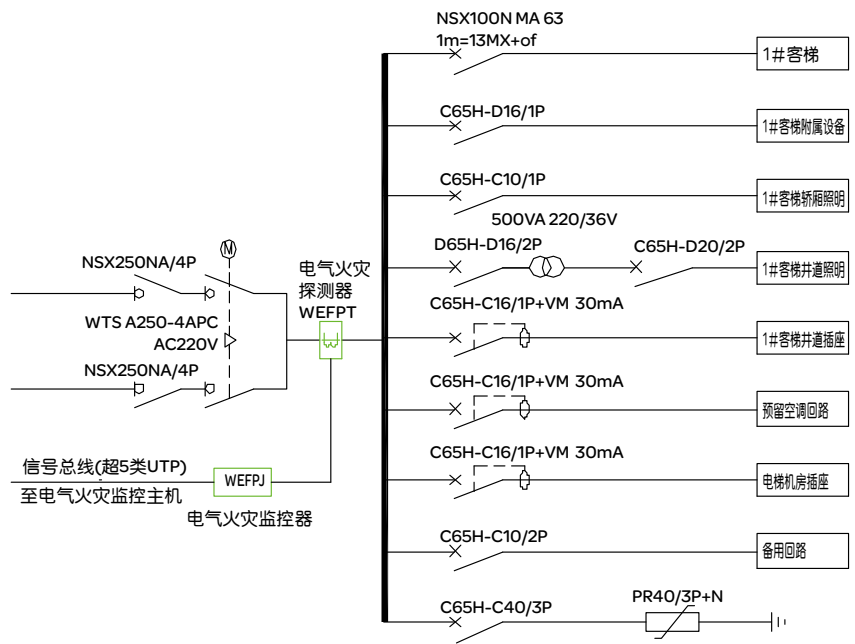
NSX100N MA 63
1m=13MX+of
1#客梯
C65H-D16/1P
1#客梯附属设备
C65H-C10/1P
1#客梯轿厢照明
500VA 220/36V
D65H-D16/2P
C65H-D20/2P
1#客梯井道照明
M
NSX250NA/4P
电气火灾
探测器
WEFPT
WTS A250-4APC
AC220V
C65H-C16/1P+VM 30mA
1#客梯井道插座
NSX250NA/4P
C65H-C16/1P+VM 30mA
预留空调回路
信号总线(超5类UTP)
WEFPJ
C65H-C16/1P+VM 30mA
电梯机房插座
至电气火灾监控主机
电气火灾监控器
C65H-C10/2P
备用回路
C65H-C40/3P
PR40/3P+N